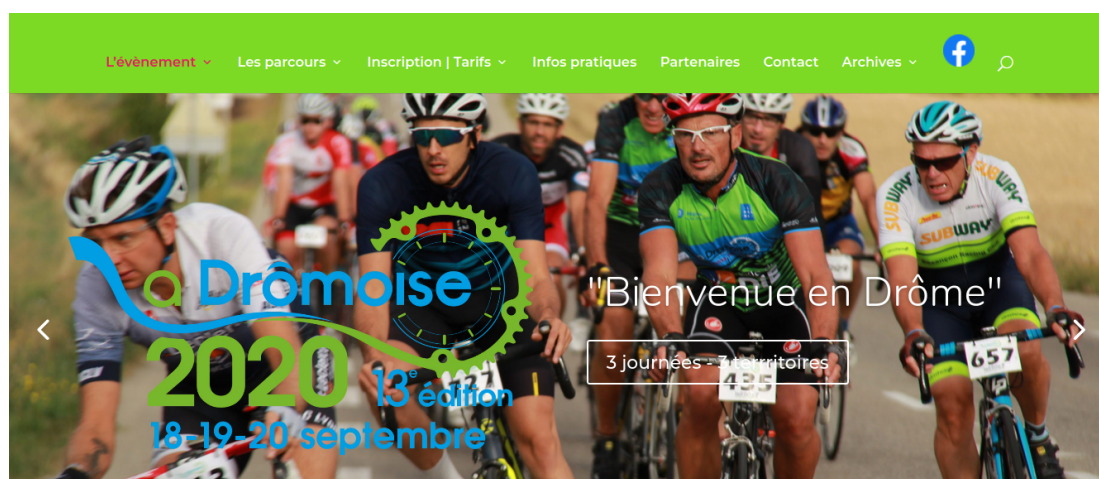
L'évènement Les parcours Inscription | Tarifs Infos pratiques Partenaires Contact Archives

La Drômoise
2020
13e édition
18-19-20 septembre

"Bienvenue en Drôme"

3 journées - 3 territoires

SUBWAY
SUBWAY
435
657